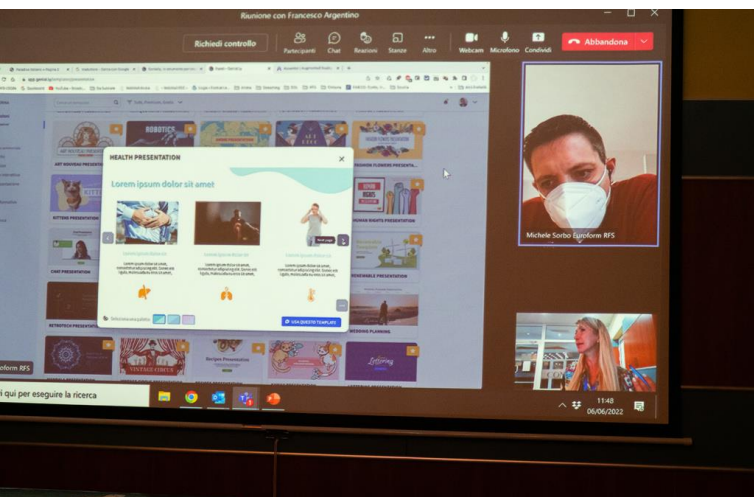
Riunione con Francesco Argentino

Richiedi controllo

Partecipanti

Chat

Reazioni

Stanze

Altro

Webcam

Microfono

Condividi

Abbandona

HEALTH PRESENTATION

Lorem ipsum dolor sit amet

USA QUESTO TEMPLATE

ROBOTICS

ART HISTORY PRESENTATION

KITTENS PRESENTATION

CHAT PRESENTATION

RETROTECH PRESENTATION

VINTAGE CIRCUS

Recipes Presentation

Lettering

WEDDING PLANNING

FASHION FLOWERS PRESENTATION

FASHION EVENTS PRESENTATION

RENEWABLE PRESENTATION

Michele Sorbo Euroform RFS

oform RFS

i qui per eseguire la ricerca

11:48

06/06/2022